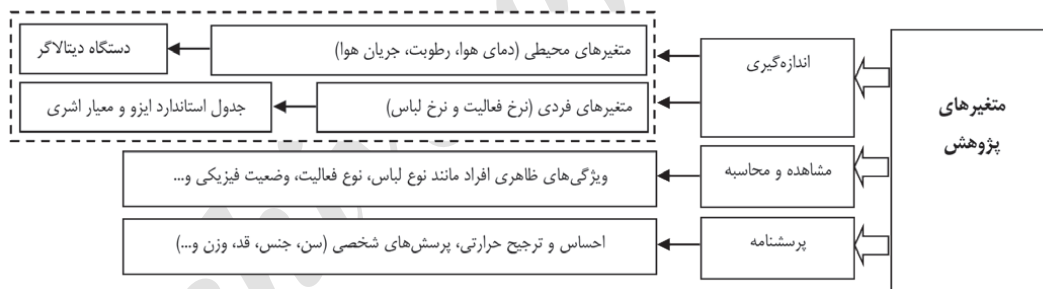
متغیرهای پژوهش

اندازه‌گیری

متغیرهای محیطی (دمای هوا، رطوبت، جریان هوا)

دستگاه دیتالاگر

متغیرهای فردی (نرخ فعالیت و نرخ لباس)

جدول استاندارد ایزو و معیار اشری

مشاهده و محاسبه

ویژگی‌های ظاهری افراد مانند نوع لباس، نوع فعالیت، وضعیت فیزیکی و...

پرسشنامه

احساس و ترجیح حرارتی، پرسش‌های شخصی (سن، جنس، قد، وزن و...)